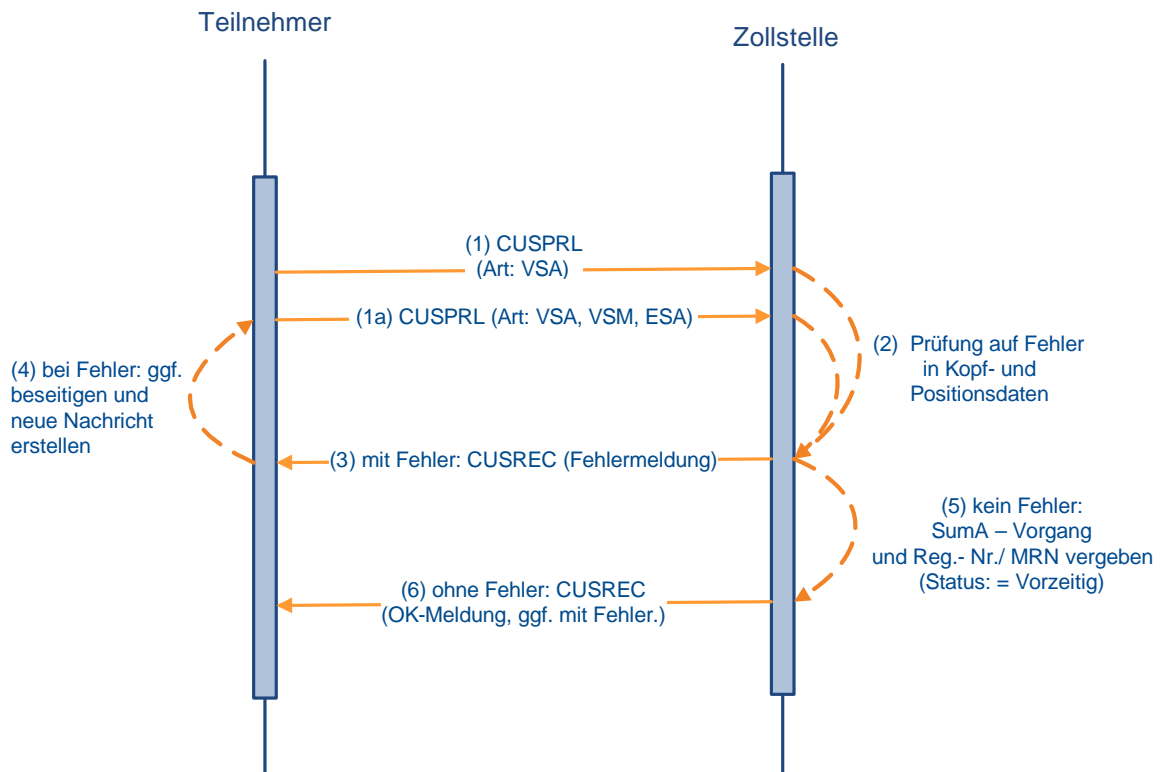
Teilnehmer

Zollstelle

(1) CUSPRL
(Art: VSA)

(1a) CUSPRL (Art: VSA, VSM, ESA)

(4) bei Fehler: ggf. beseitigen und neue Nachricht erstellen

(2) Prüfung auf Fehler in Kopf- und Positionsdaten

(3) mit Fehler: CUSREC (Fehlermeldung)

(5) kein Fehler:
SumA – Vorgang
und Reg.- Nr./ MRN vergeben
(Status: = Vorzeitig)

(6) ohne Fehler: CUSREC
(OK-Meldung, ggf. mit Fehler.)